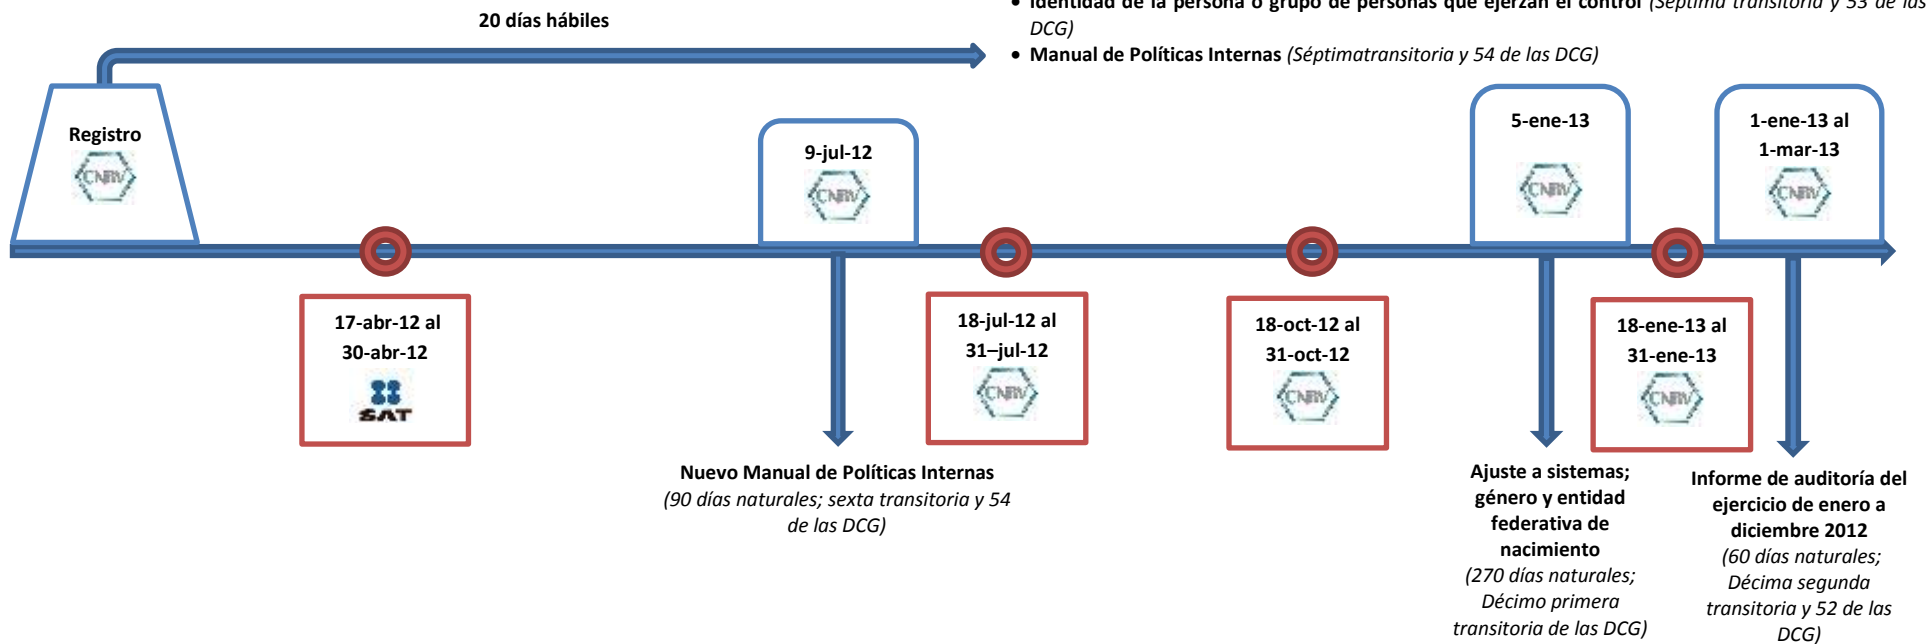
20 días hábiles

• Identidad de la persona o grupo de personas que ejerzan el control (Séptima transitoria y 53 de las DCG)
• Manual de Políticas Internas (Séptimatransitoria y 54 de las DCG)

Registro
CNBV

17-abr-12 al 30-abr-12
SAT

9-jul-12
CNBV

Nuevo Manual de Políticas Internas (90 días naturales; sexta transitoria y 54 de las DCG)

18-jul-12 al 31–jul-12
CNBV

18-oct-12 al 31-oct-12
CNBV

5-ene-13
CNBV

Ajuste a sistemas; género y entidad federativa de nacimiento (270 días naturales; Décimo primera transitoria de las DCG)

18-ene-13 al 31-ene-13
CNBV

1-ene-13 al 1-mar-13
CNBV

Informe de auditoría del ejercicio de enero a diciembre 2012 (60 días naturales; Décima segunda transitoria y 52 de las DCG)